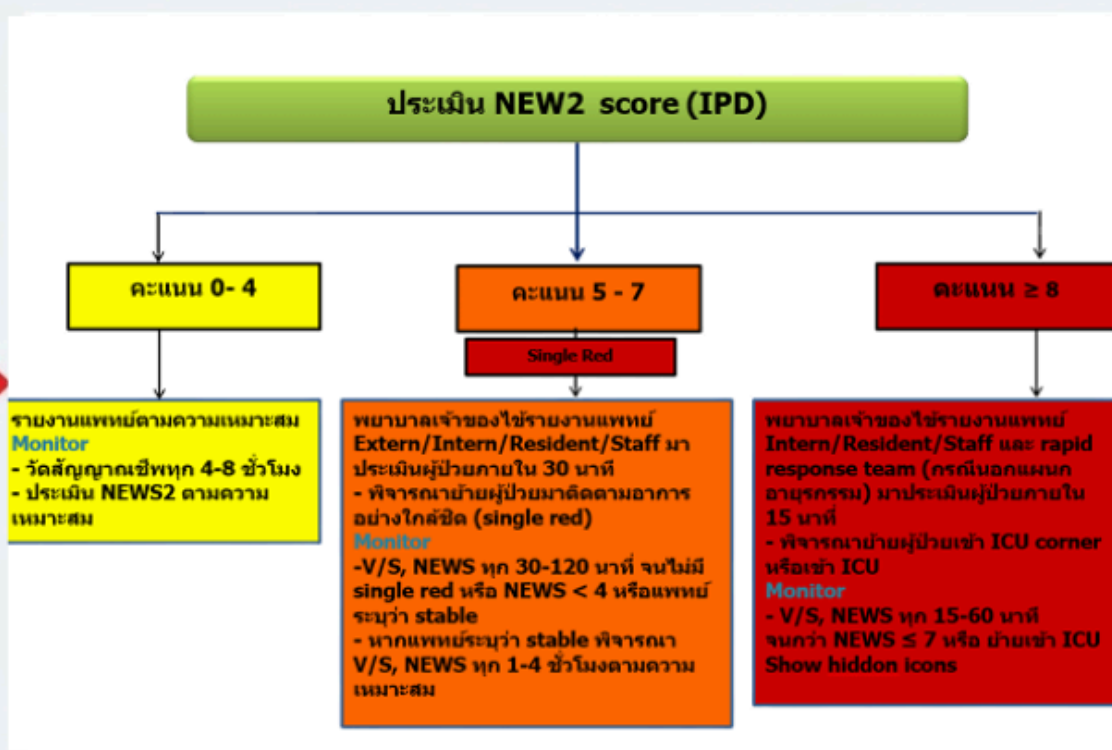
ประเมิน NEW2 score (IPD)

คะแนน 0- 4

คะแนน 5 - 7

Single Red

คะแนน ≥ 8

รายงานแพทย์ตามความเหมาะสม
Monitor
- วัดสัญญาณชีพทุก 4-8 ชั่วโมง
- ประเมิน NEWS2 ตามความเหมาะสม

พยาบาลเจ้าของไข้รายงานแพทย์ Extern/Intern/Resident/Staff มาประเมินผู้ป่วยภายใน 30 นาที
- พิจารณาย้ายผู้ป่วยมาติดตามอาการอย่างใกล้ชิด (single red)
Monitor
-V/S, NEWS ทุก 30-120 นาที่ จนไม่มี single red หรือ NEWS < 4 หรือแพทย์ระบุว่า stable
- หากแพทย์ระบุว่า stable พิจารณา V/S, NEWS ทุก 1-4 ชั่วโมงตามความเหมาะสม

พยาบาลเจ้าของไข้รายงานแพทย์ Intern/Resident/Staff และ rapid response team (กรณีนอกแผนกอายุรกรรม) มาประเมินผู้ป่วยภายใน 15 นาที
- พิจารณาย้ายผู้ป่วยเข้า ICU corner หรือเข้า ICU
Monitor
- V/S, NEWS ทุก 15-60 นาที จนกว่า NEWS ≤ 7 หรือ ย้ายเข้า ICU
Show hiddon icons